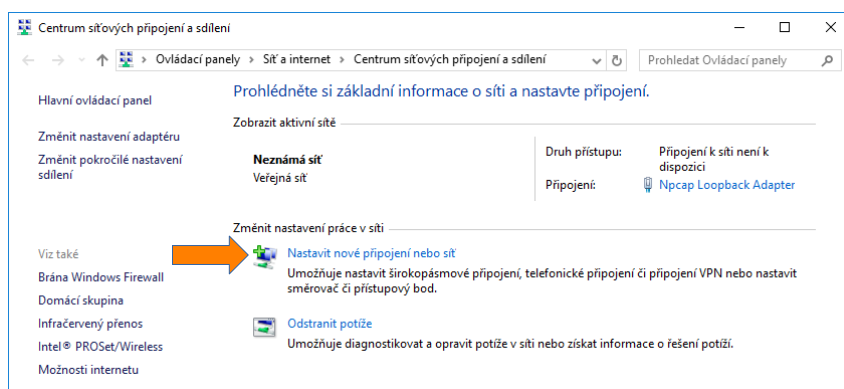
Centrum síťových připojení a sdílení

Ovládací panely › Síť a internet › Centrum síťových připojení a sdílení

Prohledat Ovládací panely

Hlavní ovládací panel

Změnit nastavení adaptéru

Změnit pokročilé nastavení sdílení

Prohlédněte si základní informace o síti a nastavte připojení.

Zobrazit aktivní sítě

Neznámá síť
Veřejná síť

Druh přístupu: Připojení k síti není k dispozici
Připojení: Npcap Loopback Adapter

Změnit nastavení práce v síti

Nastavit nové připojení nebo síť
Umožňuje nastavit širokopásmové připojení, telefonické připojení či připojení VPN nebo nastavit směrovač či přístupový bod.

Odstranit potíže
Umožňuje diagnostikovat a opravit potíže v síti nebo získat informace o řešení potíží.

Viz také
Brána Windows Firewall
Domácí skupina
Infračervený přenos
Intel® PROSet/Wireless
Možnosti internetu